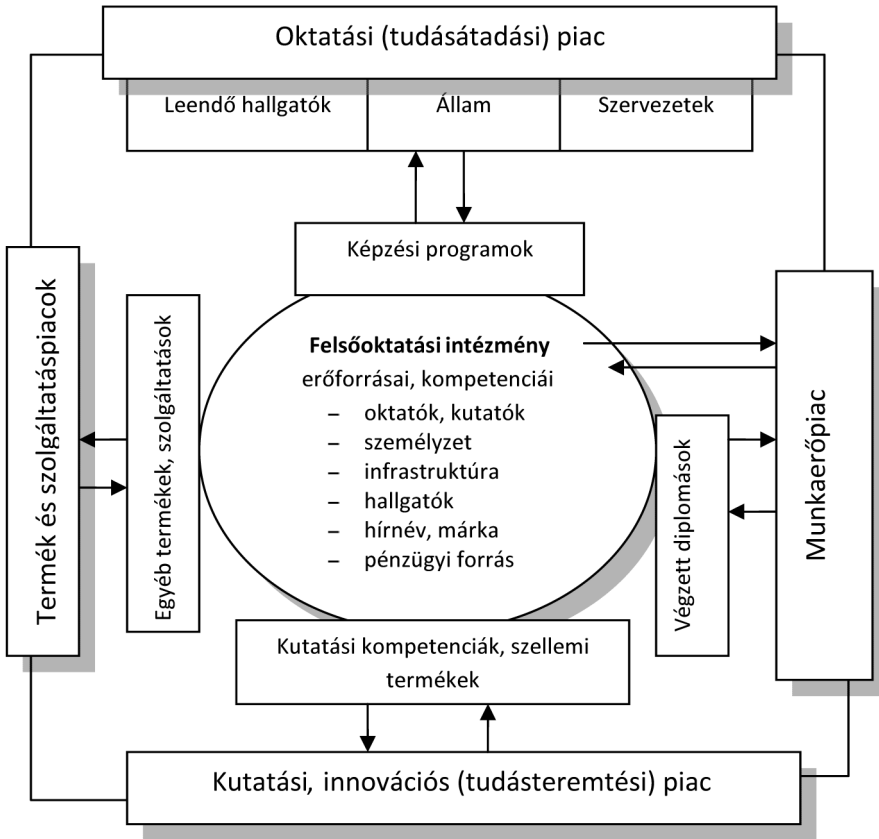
Oktatási (tudásátadási) piac

| Leendő hallgatók | Állam | Szervezetek |
|---|---|---|

Képzési programok

Termék és szolgáltatáspiacok

Egyéb termékek, szolgáltatások

**Felsőoktatási intézmény**
erőforrásai, kompetenciái
– oktatók, kutatók
– személyzet
– infrastruktúra
– hallgatók
– hírnév, márka
– pénzügyi forrás

Végzett diplomások

Munkaerőpiac

Kutatási kompetenciák, szellemi termékek

Kutatási, innovációs (tudásteremtési) piac